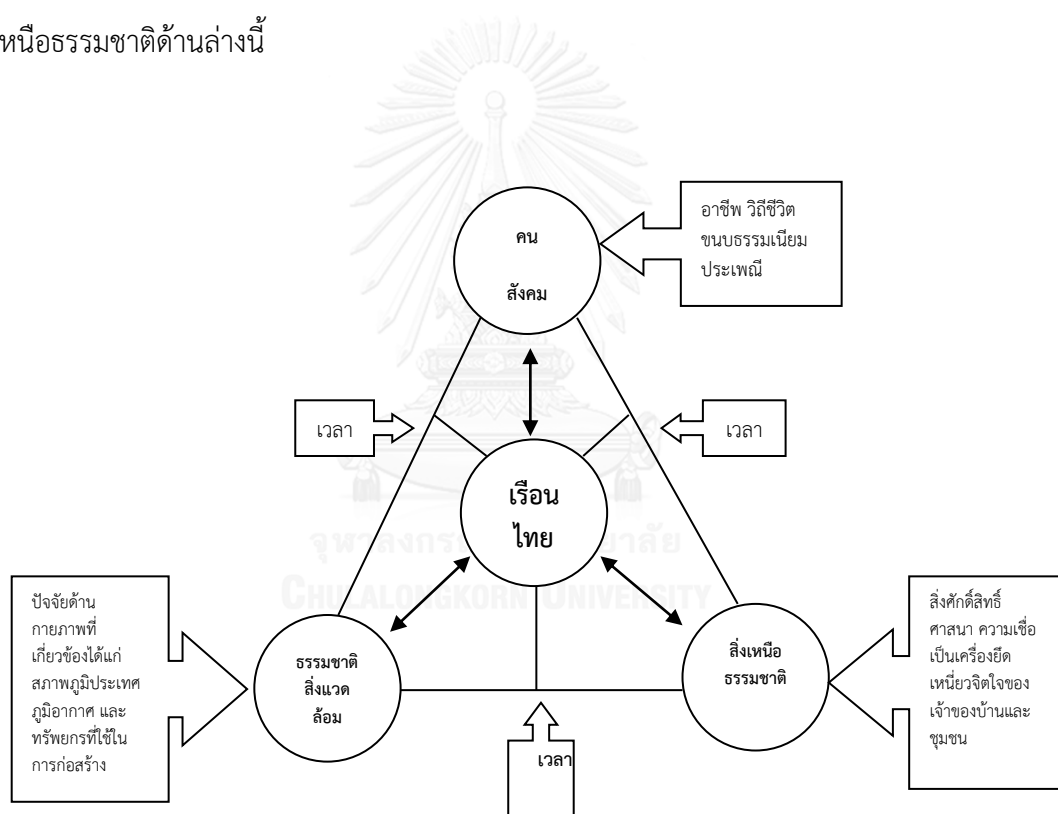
หนือธรรมชาติด้านล่างนี้

อาชีพ วิถีชีวิต ขนบธรรมเนียม ประเพณี

คน

สังคม

เวลา

เวลา

เรือน ไทย

จุฬาลงกรณ์มหาวิทยาลัย
CHULALONGKORN UNIVERSITY

ปัจจัยด้านกายภาพที่เกี่ยวข้องได้แก่ สภาพภูมิประเทศ ภูมิอากาศ และทรัพยกรที่ใช้ในการก่อสร้าง

ธรรมชาติ สิ่งแวดล้อม

สิ่งเหนือ ธรรมชาติ

สิ่งศักดิ์สิทธิ์ ศาสนา ความเชื่อ เป็นเครื่องยึดเหนี่ยวจิตใจของเจ้าของบ้านและชุมชน

เวลา